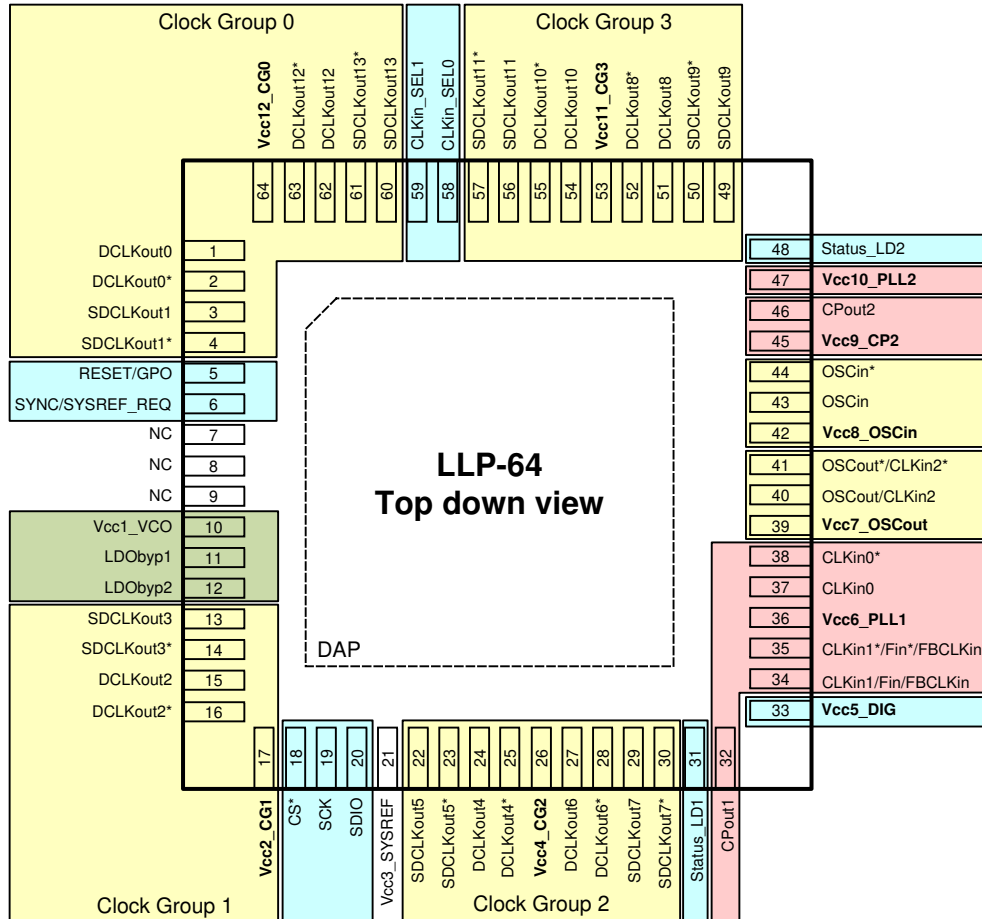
Clock Group 0

Vcc12_CG0 DCLKout12* DCLKout12 SDCLKout13* SDCLKout13 CLKin_SEL1 CLKin_SEL0

Clock Group 3

SDCLKout11* SDCLKout11 DCLKout10* DCLKout10 Vcc11_CG3 DCLKout8* DCLKout8 SDCLKout9* SDCLKout9

64 63 62 61 60 59 58 57 56 55 54 53 52 51 50 49

DCLKout0 1
DCLKout0* 2
SDCLKout1 3
SDCLKout1* 4
RESET/GPO 5
SYNC/SYSREF_REQ 6
NC 7
NC 8
NC 9
Vcc1_VCO 10
LDObyp1 11
LDObyp2 12
SDCLKout3 13
SDCLKout3* 14
DCLKout2 15
DCLKout2* 16

48 Status_LD2
47 Vcc10_PLL2
46 CPout2
45 Vcc9_CP2
44 OSCin*
43 OSCin
42 Vcc8_OSCin
41 OSCout*/CLKin2*
40 OSCout/CLKin2
39 Vcc7_OSCout
38 CLKin0*
37 CLKin0
36 Vcc6_PLL1
35 CLKin1*/Fin*/FBCLKin
34 CLKin1/Fin/FBCLKin
33 Vcc5_DIG

LLP-64
Top down view

DAP

17 18 19 20 21 22 23 24 25 26 27 28 29 30 31 32

Vcc2_CG1 CS* SCK SDIO Vcc3_SYSREF SDCLKout5 SDCLKout5* DCLKout4 DCLKout4* Vcc4_CG2 DCLKout6 DCLKout6* SDCLKout7 SDCLKout7* Status_LD1 CPout1

Clock Group 1

Clock Group 2